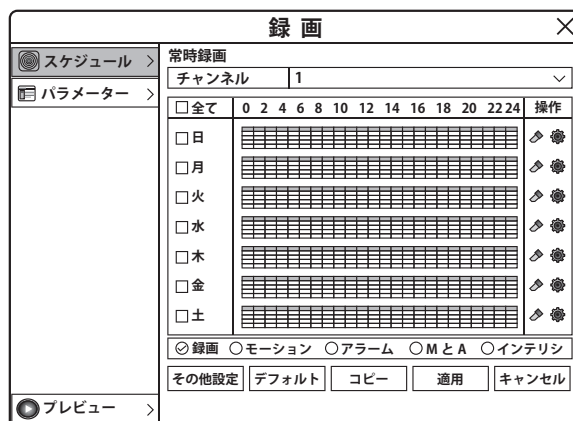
録 画

×

スケジュール >

パラメーター >

プレビュー >

常時録画

チャンネル | 1 ∨

| □全て | 0 2 4 6 8 10 12 14 16 18 20 22 24 | 操作 |
|---|---|---|
| □日 | | |
| □月 | | |
| □火 | | |
| □水 | | |
| □木 | | |
| □金 | | |
| □土 | | |

⊘録画 ○モーション ○アラーム ○MとA ○インテリシ

その他設定 | デフォルト | コピー | 適用 | キャンセル